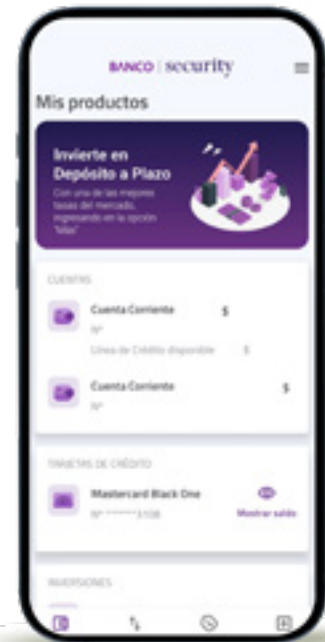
BANCO | security

Mis productos

Invierte en Depósito a Plazo

Con una de las mejores tasas del mercado, ingresando en la opción "Más"

CUENTAS

Cuenta Corriente $

N°

Línea de Crédito disponible $

Cuenta Corriente $

N°

TARJETAS DE CRÉDITO

Mastercard Black One

N° ******3108

Mostrar saldo

INVERSIONES